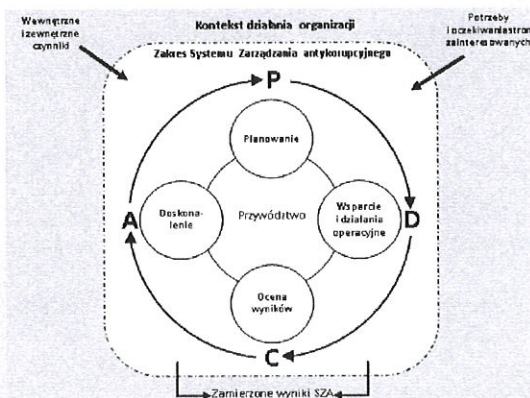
Wewnętrzne i zewnętrzne czynniki

Kontekst działania organizacji

Potrzeby i oczekiwania stron zainteresowanych

Zakres Systemu Zarządzania antykorupcyjnego

P

Planowanie

Doskonalenie

Przywództwo

Wsparcie i działania operacyjne

A

D

Ocena wyników

C

Zamierzone wyniki SZA